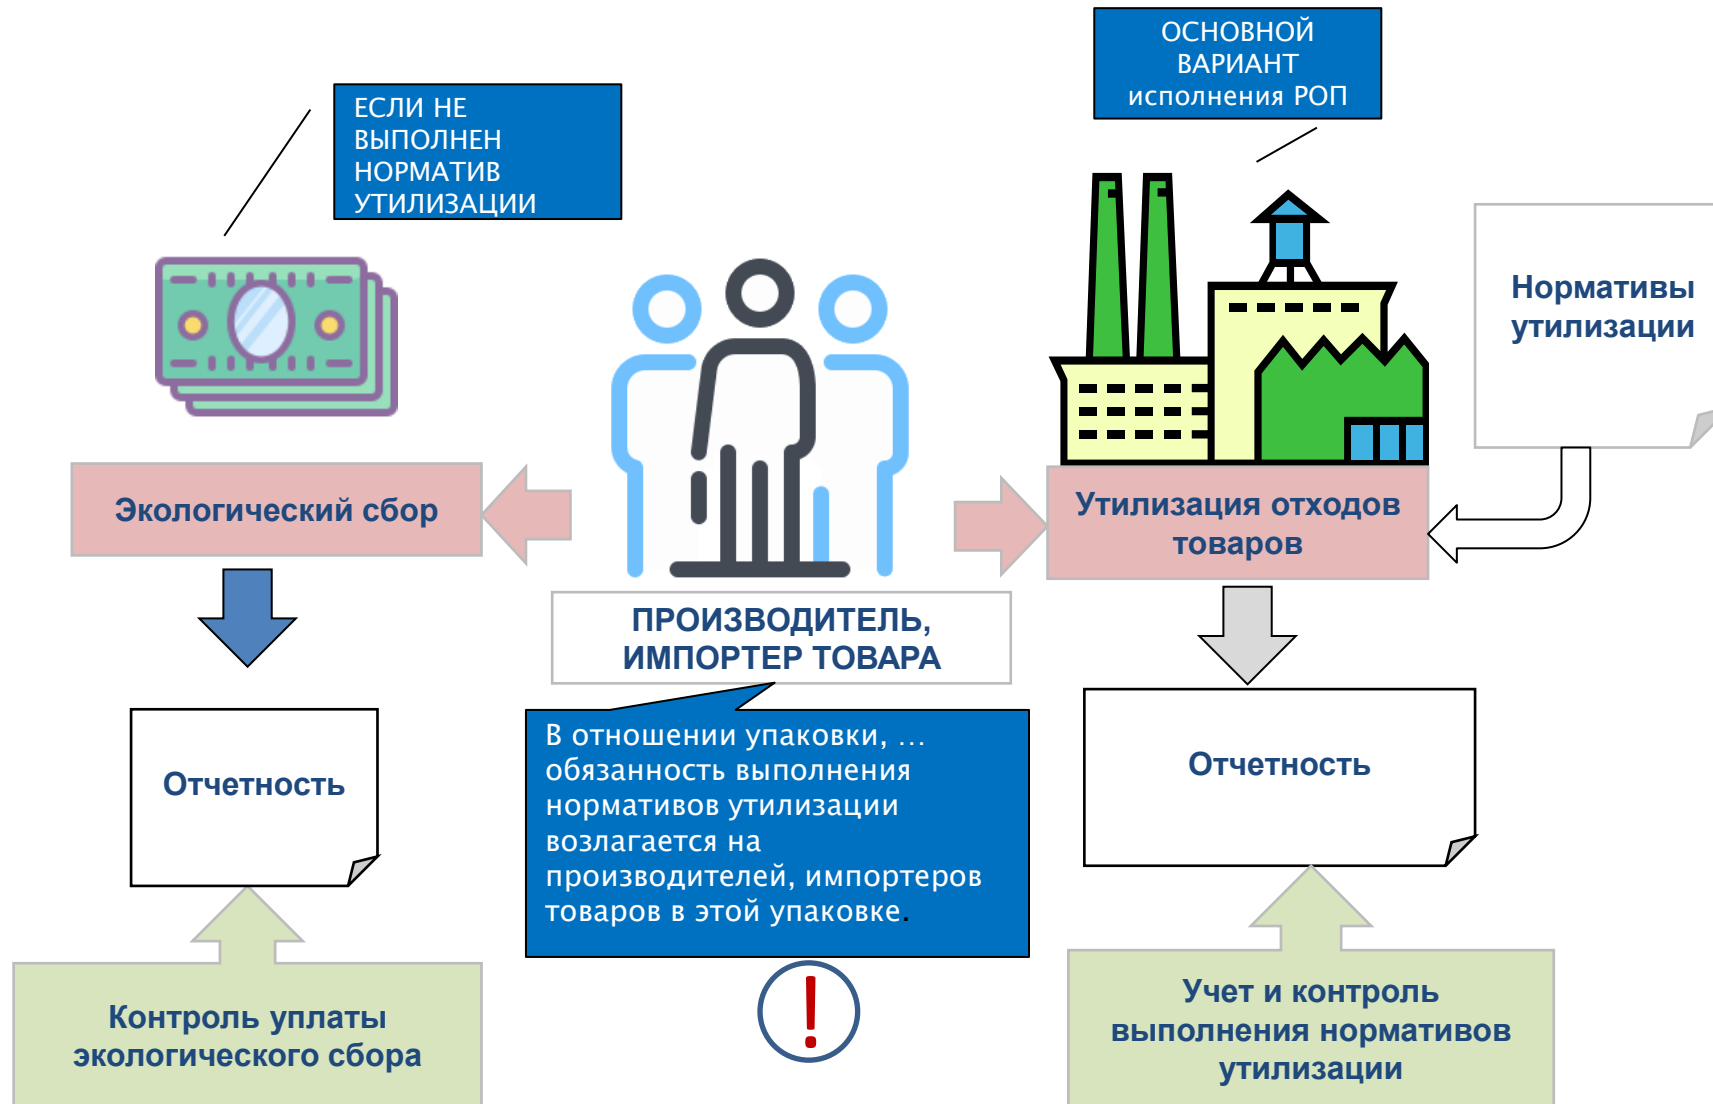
ЕСЛИ НЕ ВЫПОЛНЕН НОРМАТИВ УТИЛИЗАЦИИ

ОСНОВНОЙ ВАРИАНТ исполнения РОП

Нормативы утилизации

Экологический сбор

Утилизация отходов товаров

ПРОИЗВОДИТЕЛЬ, ИМПОРТЕР ТОВАРА

Отчетность

В отношении упаковки, … обязанность выполнения нормативов утилизации возлагается на производителей, импортеров товаров в этой упаковке.

Отчетность

!

Контроль уплаты экологического сбора

Учет и контроль выполнения нормативов утилизации